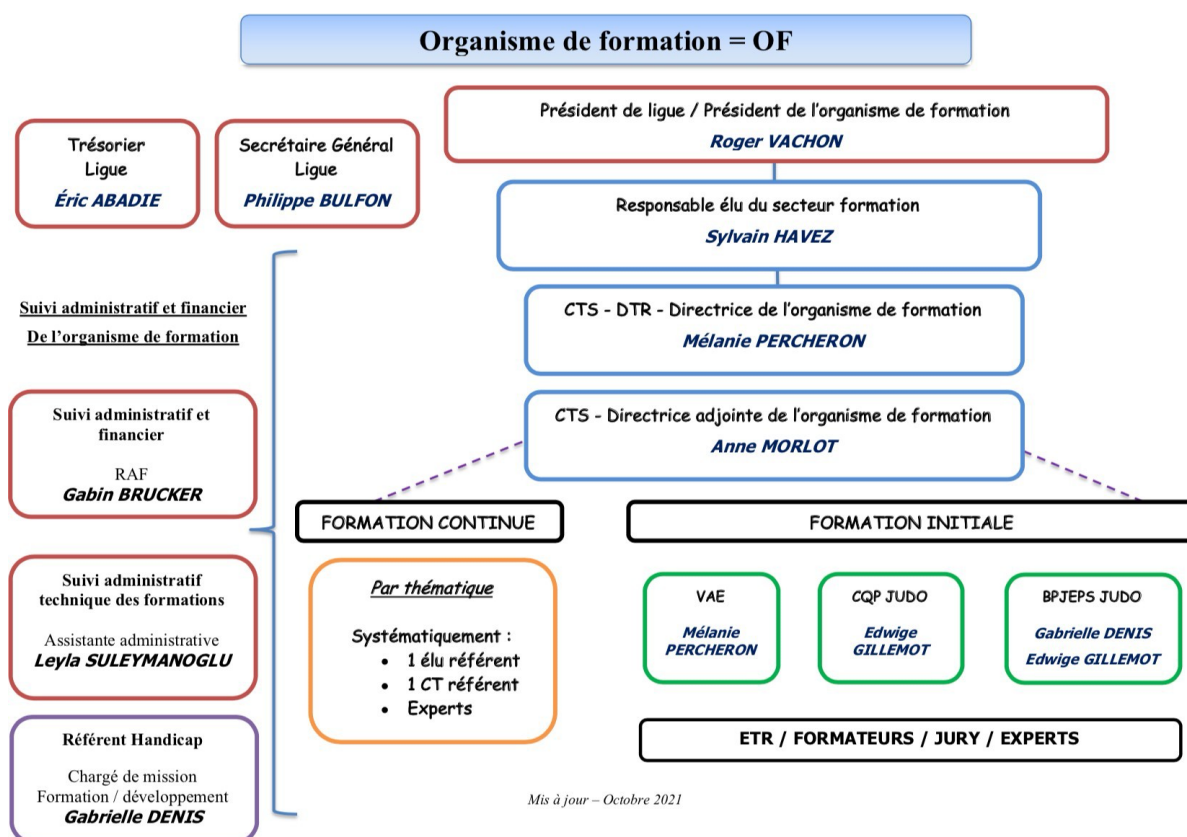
Organisme de formation = OF

Trésorier
Ligue
Éric ABADIE

Secrétaire Général
Ligue
Philippe BULFON

Président de ligue / Président de l'organisme de formation
Roger VACHON

Responsable élu du secteur formation
Sylvain HAVEZ

CTS - DTR - Directrice de l'organisme de formation
Mélanie PERCHERON

CTS - Directrice adjointe de l'organisme de formation
Anne MORLOT

Suivi administratif et financier
De l'organisme de formation

Suivi administratif et financier
RAF
Gabin BRUCKER

Suivi administratif technique des formations
Assistante administrative
Leyla SULEYMANOGLU

Référent Handicap
Chargé de mission
Formation / développement
Gabrielle DENIS

FORMATION CONTINUE

Par thématique

Systématiquement :
- 1 élu référent
- 1 CT référent
- Experts

FORMATION INITIALE

VAE
Mélanie PERCHERON

CQP JUDO
Edwige GILLEMOT

BPJEPS JUDO
Gabrielle DENIS
Edwige GILLEMOT

ETR / FORMATEURS / JURY / EXPERTS

Mis à jour – Octobre 2021